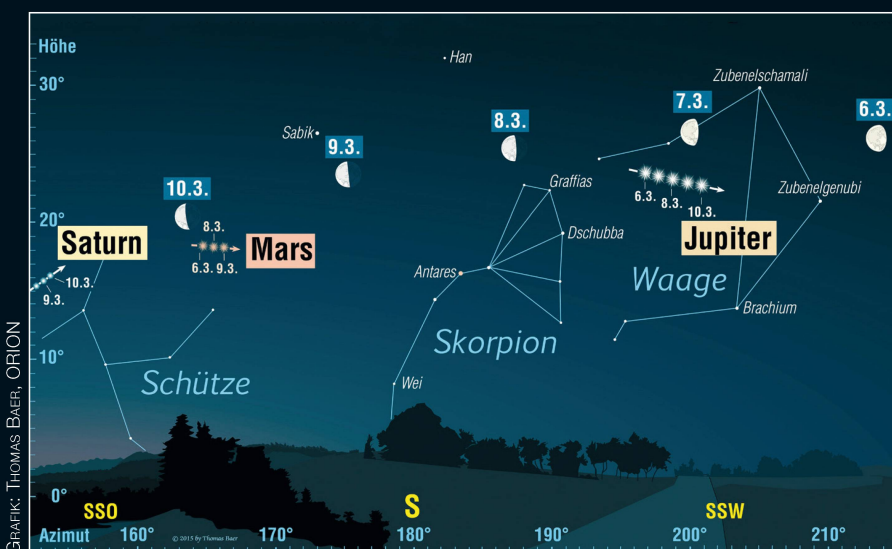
Höhe
30°
20°
10°
0°
Azimut 160° 170° 180° 190° 200° 210°
SSO
S
SSW
Han
Sabik
9.3.
8.3.
7.3.
6.3.
10.3.
Zubenelschamali
Zubenelgenubi
Graffias
Dschubba
Antares
Saturn
Mars
Jupiter
8.3.
6.3. 9.3.
10.3.
9.3.
6.3. 8.3. 10.3.
Waage
Brachium
Skorpion
Schütze
Wei
© 2015 by Thomas Baer
Grafik: Thomas Baer, ORION